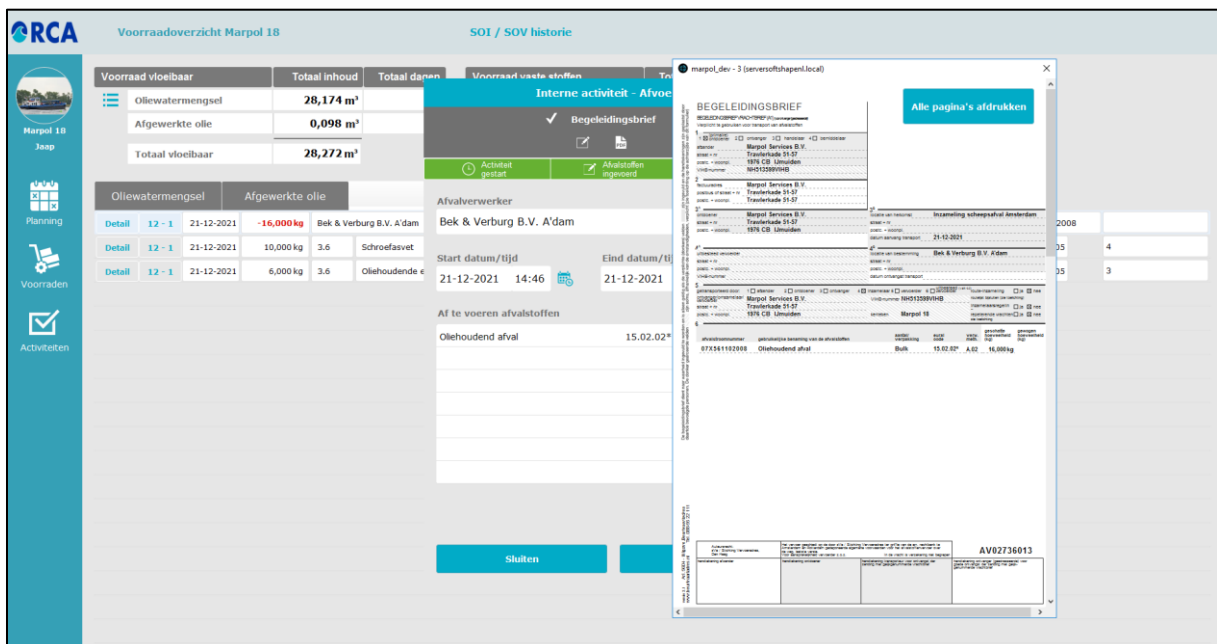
ORCA

Voorraadoverzicht Marpol 18

SOI / SOV historie

Marpol 18
Jaap

Planning

Voorraden

Activiteiten

| Voorraad vloeibaar | Totaal inhoud | Totaal dagen |
|---|---|---|
| Oliewatermengsel | 28,174 m³ | |
| Afgewerkte olie | 0,098 m³ | |
| Totaal vloeibaar | 28,272 m³ | |

Voorraad vaste stoffen

Oliewatermengsel | Afgewerkte olie

| Detail | 12 - 1 | 21-12-2021 | -16,000 kg | Bek & Verburg B.V. A'dam |
|---|---|---|---|---|
| Detail | 12 - 1 | 21-12-2021 | 10,000 kg | 3.6 | Schroefasvet |
| Detail | 12 - 1 | 21-12-2021 | 6,000 kg | 3.6 | Oliehoudende e |

2008
05 4
05 3

Interne activiteit - Afvoe

Begeleidingsbrief

Activiteit gestart

Afvalstoffen ingevoerd

Afvalverwerker
Bek & Verburg B.V. A'dam

Start datum/tijd
21-12-2021 14:46

Eind datum/tij
21-12-2021

Af te voeren afvalstoffen
Oliehoudend afval 15.02.02*

Sluiten

marpol_dev - 3 (serversoftshapenl.local)

Alle pagina's afdrukken

BEGELEIDINGSBRIEF

Marpol Services B.V.
Trawlerkade 51-57
1976 CB IJmuiden
NH313589VIHB

Marpol Services B.V.
Trawlerkade 51-57
1976 CB IJmuiden

Marpol Services B.V.
Trawlerkade 51-57
1976 CB IJmuiden

Inzameling scheepsafval Amsterdam
21-12-2021

Bek & Verburg B.V. A'dam

Marpol Services B.V.
Trawlerkade 51-57
1976 CB IJmuiden
NH313589VIHB
Marpol 18

07X561102008 Oliehoudend afval Bulk 15.02.02* A.02 16,000 kg

AV02736013